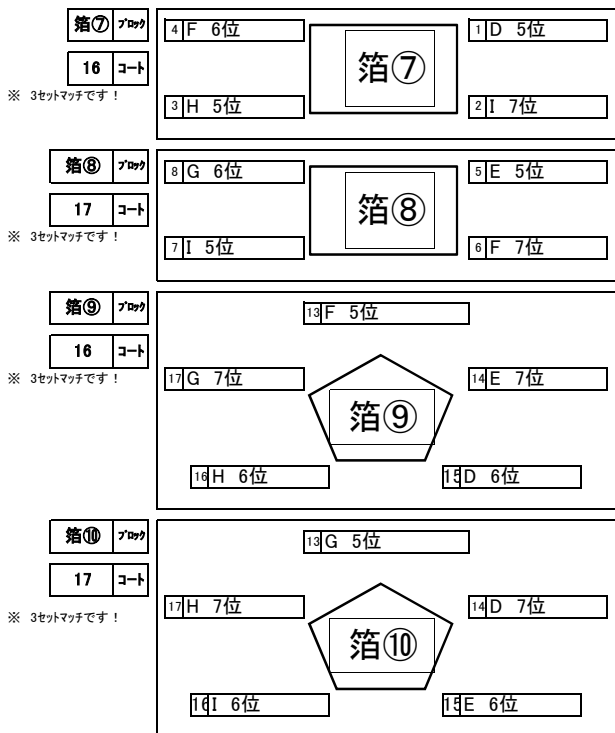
箔⑦ ﾌﾞﾛｯｸ
16 ｺｰﾄ
※ 3セットマッチです！

4 F 6位
1 D 5位
箔⑦
3 H 5位
2 I 7位

箔⑧ ﾌﾞﾛｯｸ
17 ｺｰﾄ
※ 3セットマッチです！

8 G 6位
5 E 5位
箔⑧
7 I 5位
6 F 7位

箔⑨ ﾌﾞﾛｯｸ
16 ｺｰﾄ
※ 3セットマッチです！

13 F 5位
17 G 7位
14 E 7位
箔⑨
16 H 6位
15 D 6位

箔⑩ ﾌﾞﾛｯｸ
17 ｺｰﾄ
※ 3セットマッチです！

13 G 5位
17 H 7位
14 D 7位
箔⑩
16 I 6位
15 E 6位